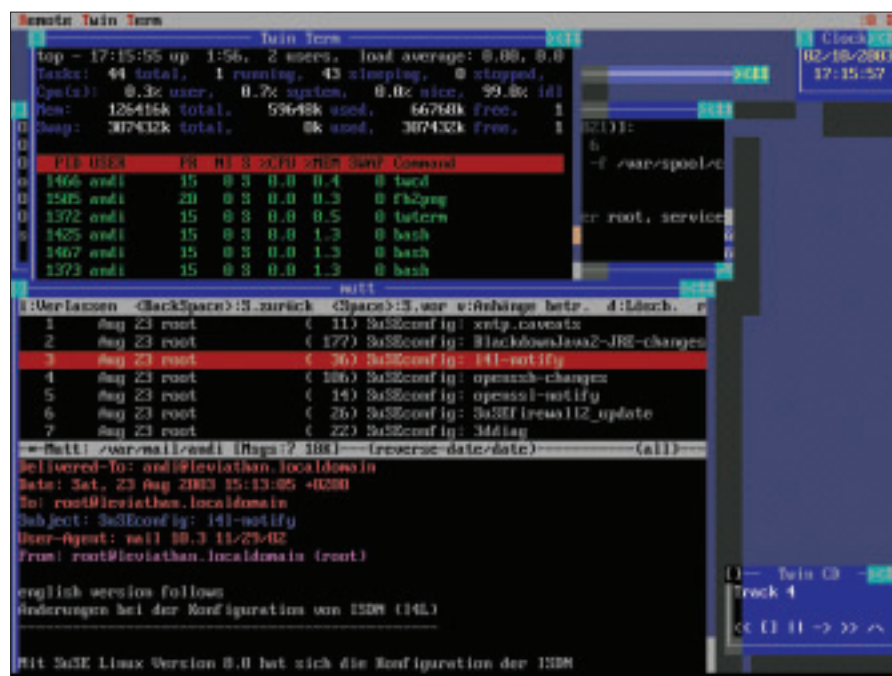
Remote Twin Term

Twin Term

top - 17:15:55 up 1:56, 2 users, load average: 0.00, 0.0
Tasks: 44 total, 1 running, 43 sleeping, 0 stopped,
Cpu(s): 0.3% user, 0.7% system, 0.0% nice, 99.0% idl
Mem: 126416k total, 59648k used, 66768k free, 1
Swap: 387432k total, 0k used, 387432k free, 1

PID USER PR NI S %CPU %MEM SWAP Command
1466 andi 15 0 S 0.0 0.4 0 twcd
1505 andi 20 0 S 0.0 0.3 0 fb2png
1372 andi 15 0 S 0.0 0.5 0 twterm
1425 andi 15 0 S 0.0 1.3 0 bash
1467 andi 15 0 S 0.0 1.3 0 bash
1373 andi 15 0 S 0.0 1.3 0 bash

Clock
02/18/2003
17:15:57

-f /var/spool/c

r root, service

mutt
1:Verlassen <BackSpace>:S.zurück <Space>:S.vor v:Anhänge betr. d:Lösch.
1 Aug 23 root ( 11) SuSEconfig: xntp.caveats
2 Aug 23 root ( 177) SuSEconfig: BlackdownJava2-JRE-changes
3 Aug 23 root ( 36) SuSEconfig: i4l-notify
4 Aug 23 root ( 106) SuSEconfig: openssh-changes
5 Aug 23 root ( 14) SuSEconfig: openssl-notify
6 Aug 23 root ( 26) SuSEconfig: SuSEfirewall2_update
7 Aug 23 root ( 22) SuSEconfig: 3ddiag
-*-Mutt: /var/mail/andi [Msgs:7 188]---(reverse-date/date)----------(all)---
Delivered-To: andi@leviathan.localdomain
Date: Sat, 23 Aug 2003 15:13:05 +0200
To: root@leviathan.localdomain
Subject: SuSEconfig: i4l-notify
User-Agent: mail 10.3 11/29/02
From: root@leviathan.localdomain (root)

english version follows
Änderungen bei der Konfiguration von ISDN (I4L)
-----------------------------------------------

Mit SuSE Linux Version 8.0 hat sich die Konfiguration der ISDN

Twin CD
Track 4
<< [] || -> >> ^